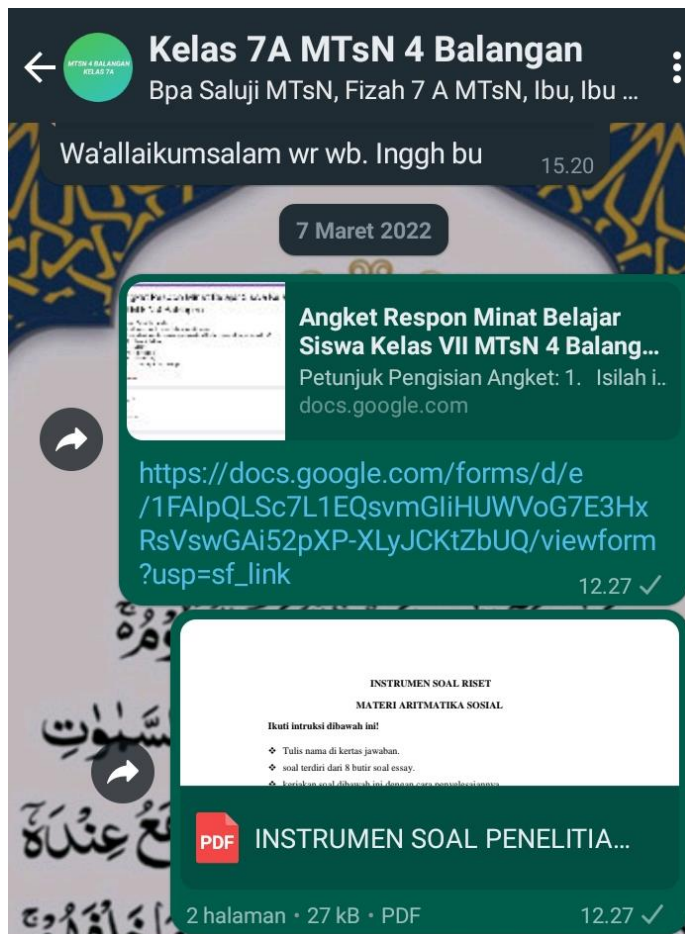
MTSN 4 BALANGAN KELAS 7A

Kelas 7A MTsN 4 Balangan
Bpa Saluji MTsN, Fizah 7 A MTsN, Ibu, Ibu ...

Wa'allaikumsalam wr wb. Inggh bu 15.20

7 Maret 2022

Angket Respon Minat Belajar Siswa Kelas VII MTsN 4 Balang...
Petunjuk Pengisian Angket: 1. Isilah i..
docs.google.com

https://docs.google.com/forms/d/e/1FAIpQLSc7L1EQsvmGIiHUWVoG7E3HxRsVswGAi52pXP-XLyJCKtZbUQ/viewform?usp=sf_link
12.27

INSTRUMEN SOAL RISET
MATERI ARITMATIKA SOSIAL
Ikuti intruksi dibawah ini!
❖ Tulis nama di kertas jawaban.
❖ soal terdiri dari 8 butir soal essay.
❖ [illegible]

PDF INSTRUMEN SOAL PENELITIA...
2 halaman • 27 kB • PDF 12.27